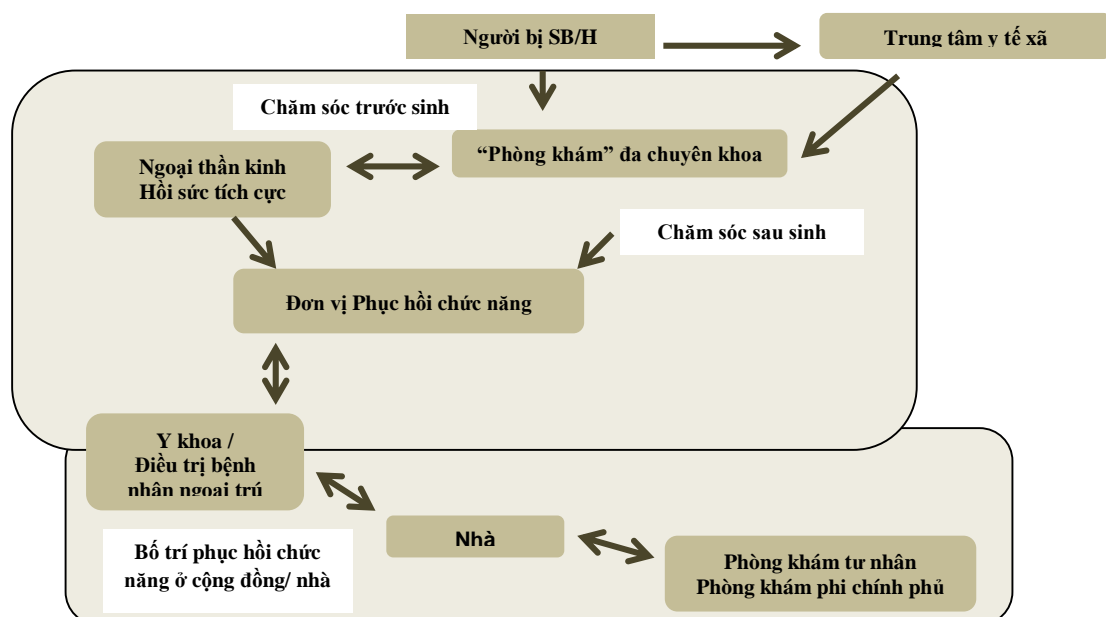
Người bị SB/H

Trung tâm y tế xã

Chăm sóc trước sinh

"Phòng khám" đa chuyên khoa

Ngoại thần kinh
Hồi sức tích cực

Chăm sóc sau sinh

Đơn vị Phục hồi chức năng

Y khoa /
Điều trị bệnh
nhân ngoại trú

Nhà

Bố trí phục hồi chức năng ở cộng đồng/ nhà

Phòng khám tư nhân
Phòng khám phi chính phủ